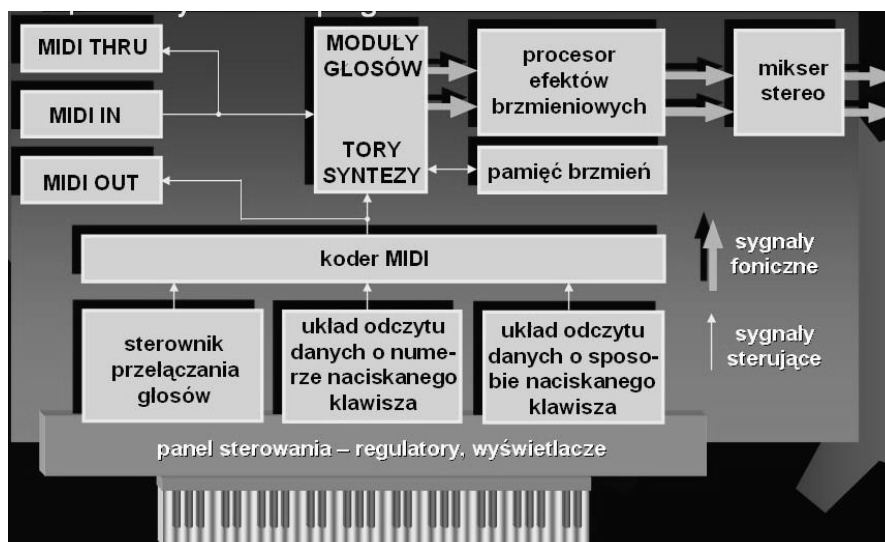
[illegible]

MIDI THRU

MIDI IN

MIDI OUT

MODUŁY GŁOSÓW

TORY SYNTEZY

procesor efektów brzmieniowych

mikser stereo

pamięć brzmień

koder MIDI

sygnały foniczne

sygnały sterujące

sterownik przełączania głosów

układ odczytu danych o numerze naciskanego klawisza

układ odczytu danych o sposobie naciskanego klawisza

panel sterowania – regulatory, wyświetlacze